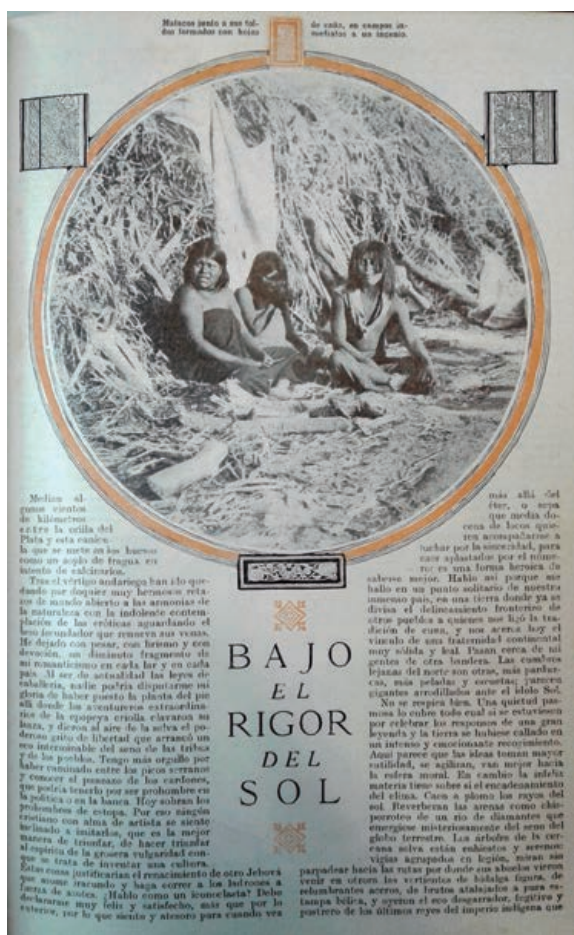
Matacos junto a sus toldos formados con hojas

de caña, en campos inmediatos a un ingenio.

Median algunos cientos de kilómetros entre la orilla del Plata y esta canícula que se mete en los huesos como un soplo de fragua en intento de calcinarlos.

Tras el vértigo andariego han ido quedando por doquier muy hermosos retazos de mundo abierto a las armonías de la naturaleza con la indolencia contemplación de las erónicas aguardando el beso fecundador que renueva sus venas. He dejado con pesar, con fervor y con devoción, un disecado fragmento de mi romanticismo en cada lar y en cada país. Al ser de actualidad las leyes de talabartería, nadie podría disputarme mi gloria de haber puesto la planta del pie allá donde los aventureros extraordinarios de la epopeya criolla clavaron su lanza, y dieron al aire de la selva el poderoso grito de libertad que arrancó un eco interminable del seno de las tribus y de los pueblos. Tengo más orgullo por haber caminado entre los picos serranos y conocer el pesaroso de los cardones, que podría tenerlo por ser prohombre en la política o en la banca. Hoy sobran los prohombres de estopa. Por eso ningún cristiano con alma de artista se siente inclinado a imitarlos, que es la mejor manera de triunfar, de hacer triunfar al espíritu de la grosera vulgaridad con que se trata de inventar una cultura. Estas cosas justificarían el renacimiento de otro Jehová que acabe marcando y haga correr a los ladrones a fuerza de azotes. ¡Hablo como un iconoclasta! Debo declararme muy feliz y satisfecho, más que por lo exterior, por lo que siento y atesoro para cuando vea

más allá del éter, o sea que media docena de locos quieren acompañarse a luchar por la sinceridad, para caer aplastados por el número: es una forma heroica de saberse mejor. Hablo así porque me hallo en un punto solitario de nuestro inmenso país, en una tierra donde ya se divisa el delineamiento fronterizo de otros pueblos a quienes nos ligó la tradición de cuna, y nos acerca hoy el vínculo de una fraternidad continental muy sólida y leal. Pasan cerca de mí gentes de otra bandera. Las cumbres lejanas del norte son otras, más pardas, más peladas y corvetas; parecen gigantes arrodillados ante el ídolo Sol.

No se respira bien. Una quietud pasmosa lo cubre todo cual si se estuviesen por celebrar los responsos de una gran leyenda y la tierra se hubiese callado en un intenso y emocionante recogimiento. Aquí parece que las ideas toman mayor sutilidad, se agilizan, van mejor hacia la esfera moral. En cambio la infeliz materia tiene sobre sí el encadenamiento del clima. Cae a plomo los rayos del sol. Reverberan las arenas como chisporroteo de un río de diamantes que emergiese misteriosamente del seno del globo terrestre. Los árboles de la cercana selva están enhiestos y serenos: vigías agrupados en legión, miran sin parpadear hacia las rutas por donde un abuelo vieron venir en otrora los sargentos de ibérica figura, de relumbrantes aceros, de fextos atalajados a pura estampa bélica, y oyeron el eco desgarrador, legítimo y postrero de los últimos reyes del imperio indígena que

BAJO EL RIGOR DEL SOL